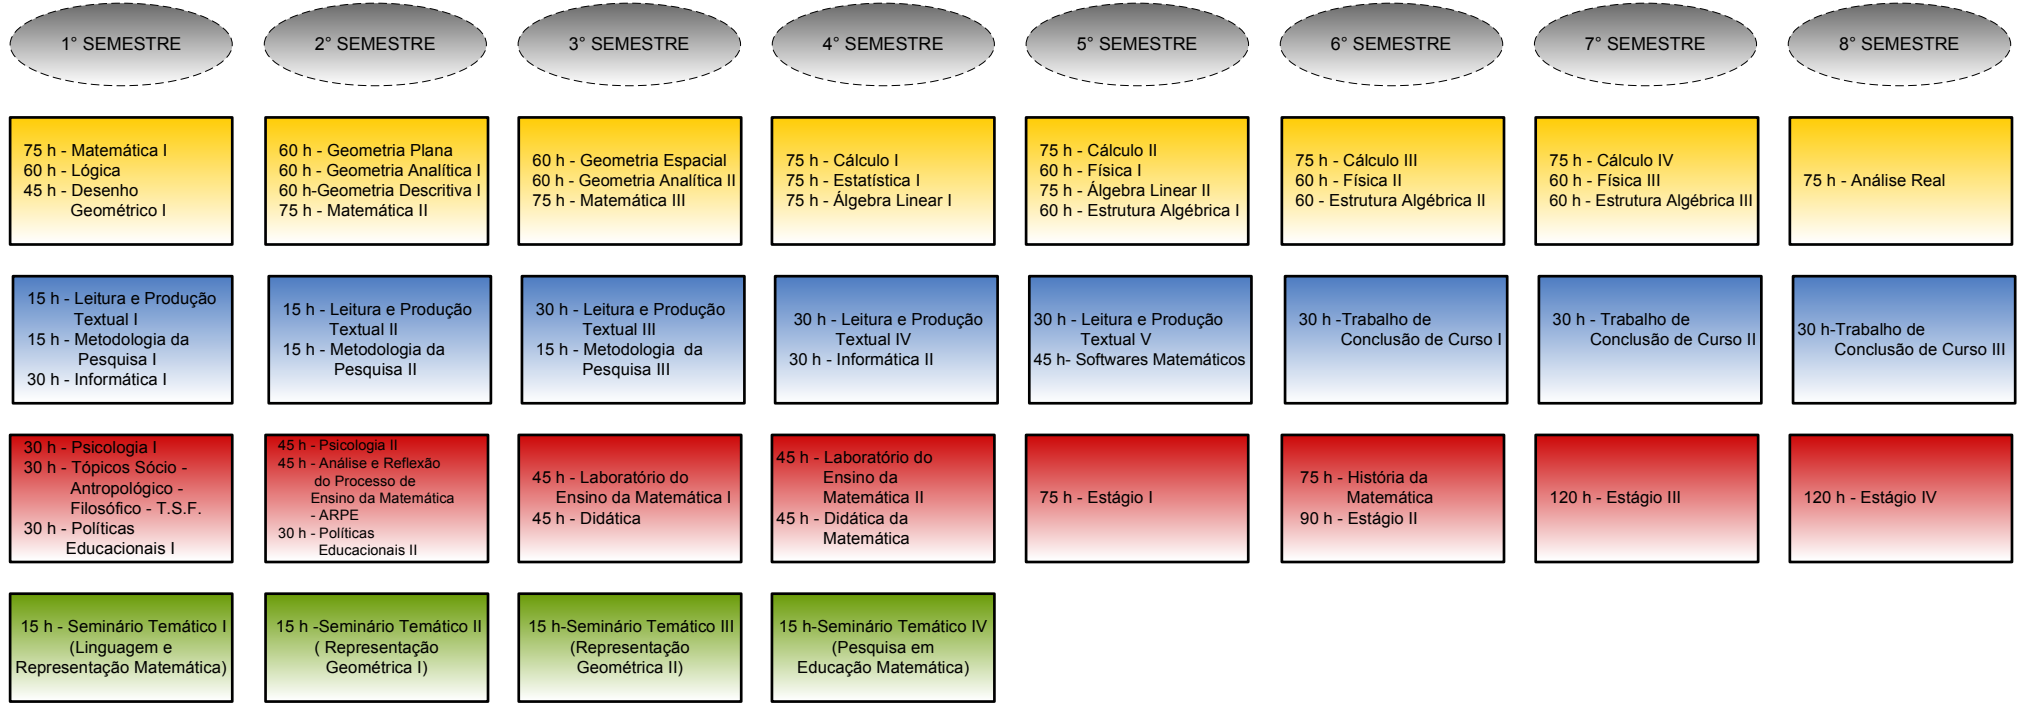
1° SEMESTRE

2° SEMESTRE

3° SEMESTRE

4° SEMESTRE

5° SEMESTRE

6° SEMESTRE

7° SEMESTRE

8° SEMESTRE

75 h - Matemática I
60 h - Lógica
45 h - Desenho Geométrico I

60 h - Geometria Plana
60 h - Geometria Analítica I
60 h-Geometria Descritiva I
75 h - Matemática II

60 h - Geometria Espacial
60 h - Geometria Analítica II
75 h - Matemática III

75 h - Cálculo I
75 h - Estatística I
75 h - Álgebra Linear I

75 h - Cálculo II
60 h - Física I
75 h - Álgebra Linear II
60 h - Estrutura Algébrica I

75 h - Cálculo III
60 h - Física II
60 - Estrutura Algébrica II

75 h - Cálculo IV
60 h - Física III
60 h - Estrutura Algébrica III

75 h - Análise Real

15 h - Leitura e Produção Textual I
15 h - Metodologia da Pesquisa I
30 h - Informática I

15 h - Leitura e Produção Textual II
15 h - Metodologia da Pesquisa II

30 h - Leitura e Produção Textual III
15 h - Metodologia da Pesquisa III

30 h - Leitura e Produção Textual IV
30 h - Informática II

30 h - Leitura e Produção Textual V
45 h- Softwares Matemáticos

30 h -Trabalho de Conclusão de Curso I

30 h - Trabalho de Conclusão de Curso II

30 h-Trabalho de Conclusão de Curso III

30 h - Psicologia I
30 h - Tópicos Sócio - Antropológico - Filosófico - T.S.F.
30 h - Políticas Educacionais I

45 h - Psicologia II
45 h - Análise e Reflexão do Processo de Ensino da Matemática - ARPE
30 h - Políticas Educacionais II

45 h - Laboratório do Ensino da Matemática I
45 h - Didática

45 h - Laboratório do Ensino da Matemática II
45 h - Didática da Matemática

75 h - Estágio I

75 h - História da Matemática
90 h - Estágio II

120 h - Estágio III

120 h - Estágio IV

15 h - Seminário Temático I (Linguagem e Representação Matemática)

15 h -Seminário Temático II ( Representação Geométrica I)

15 h-Seminário Temático III (Representação Geométrica II)

15 h-Seminário Temático IV (Pesquisa em Educação Matemática)